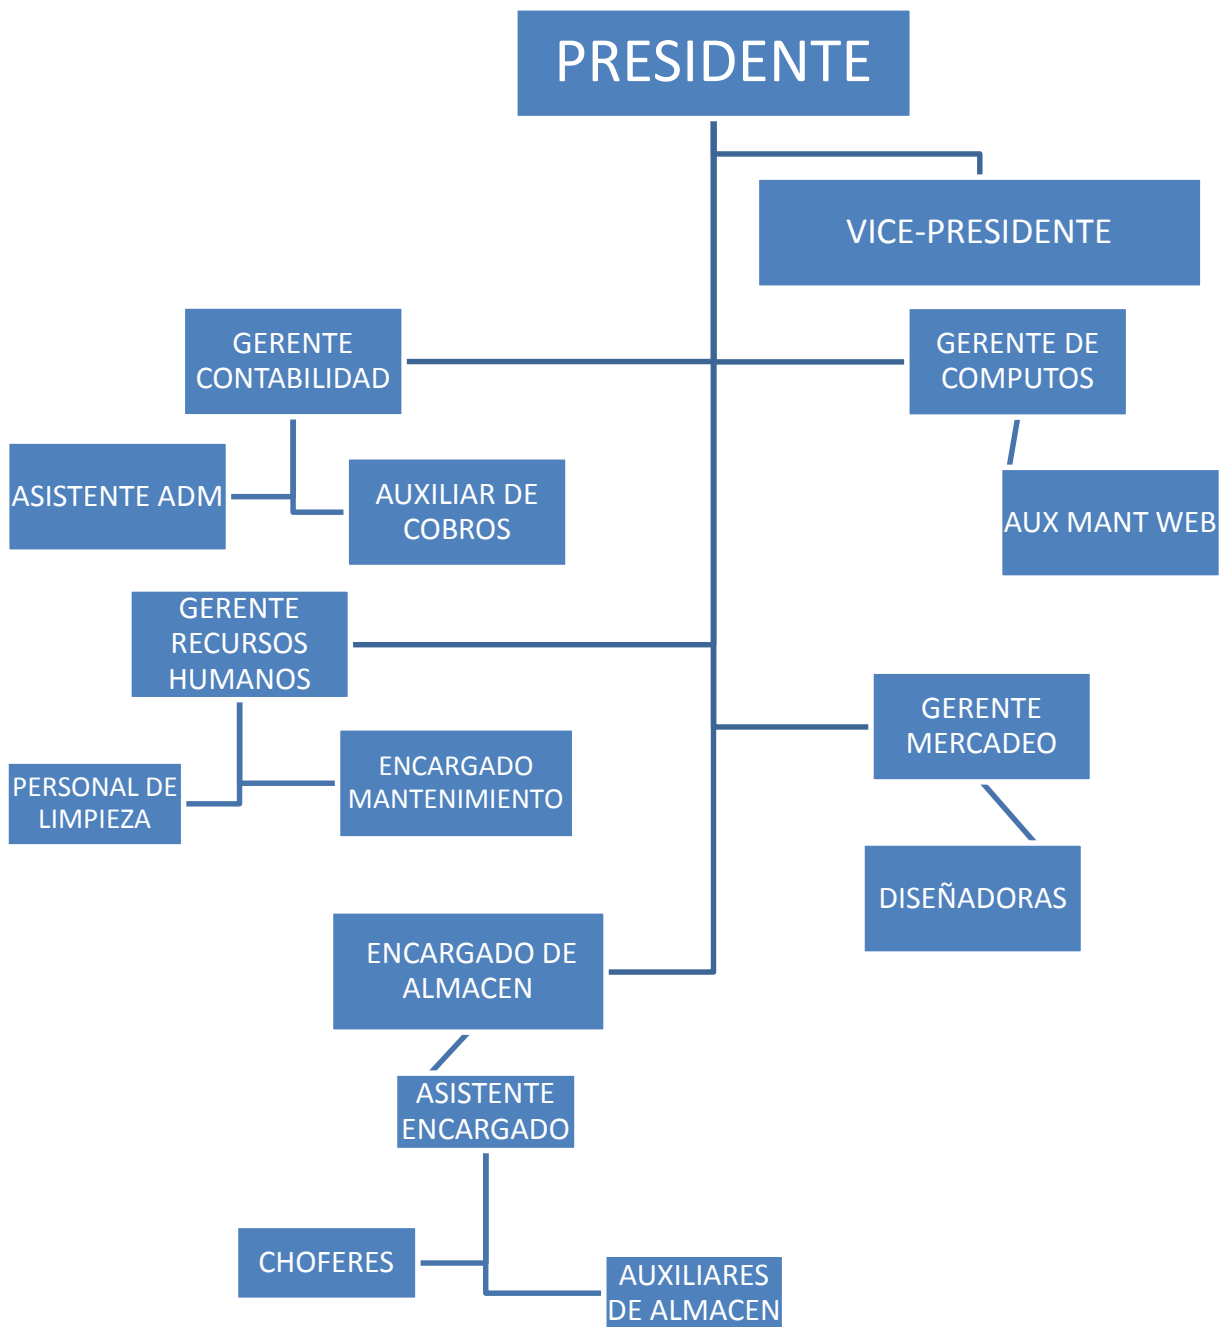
PRESIDENTE

VICE-PRESIDENTE

GERENTE CONTABILIDAD

GERENTE DE COMPUTOS

ASISTENTE ADM

AUXILIAR DE COBROS

AUX MANT WEB

GERENTE RECURSOS HUMANOS

GERENTE MERCADEO

PERSONAL DE LIMPIEZA

ENCARGADO MANTENIMIENTO

DISEÑADORAS

ENCARGADO DE ALMACEN

ASISTENTE ENCARGADO

CHOFERES

AUXILIARES DE ALMACEN